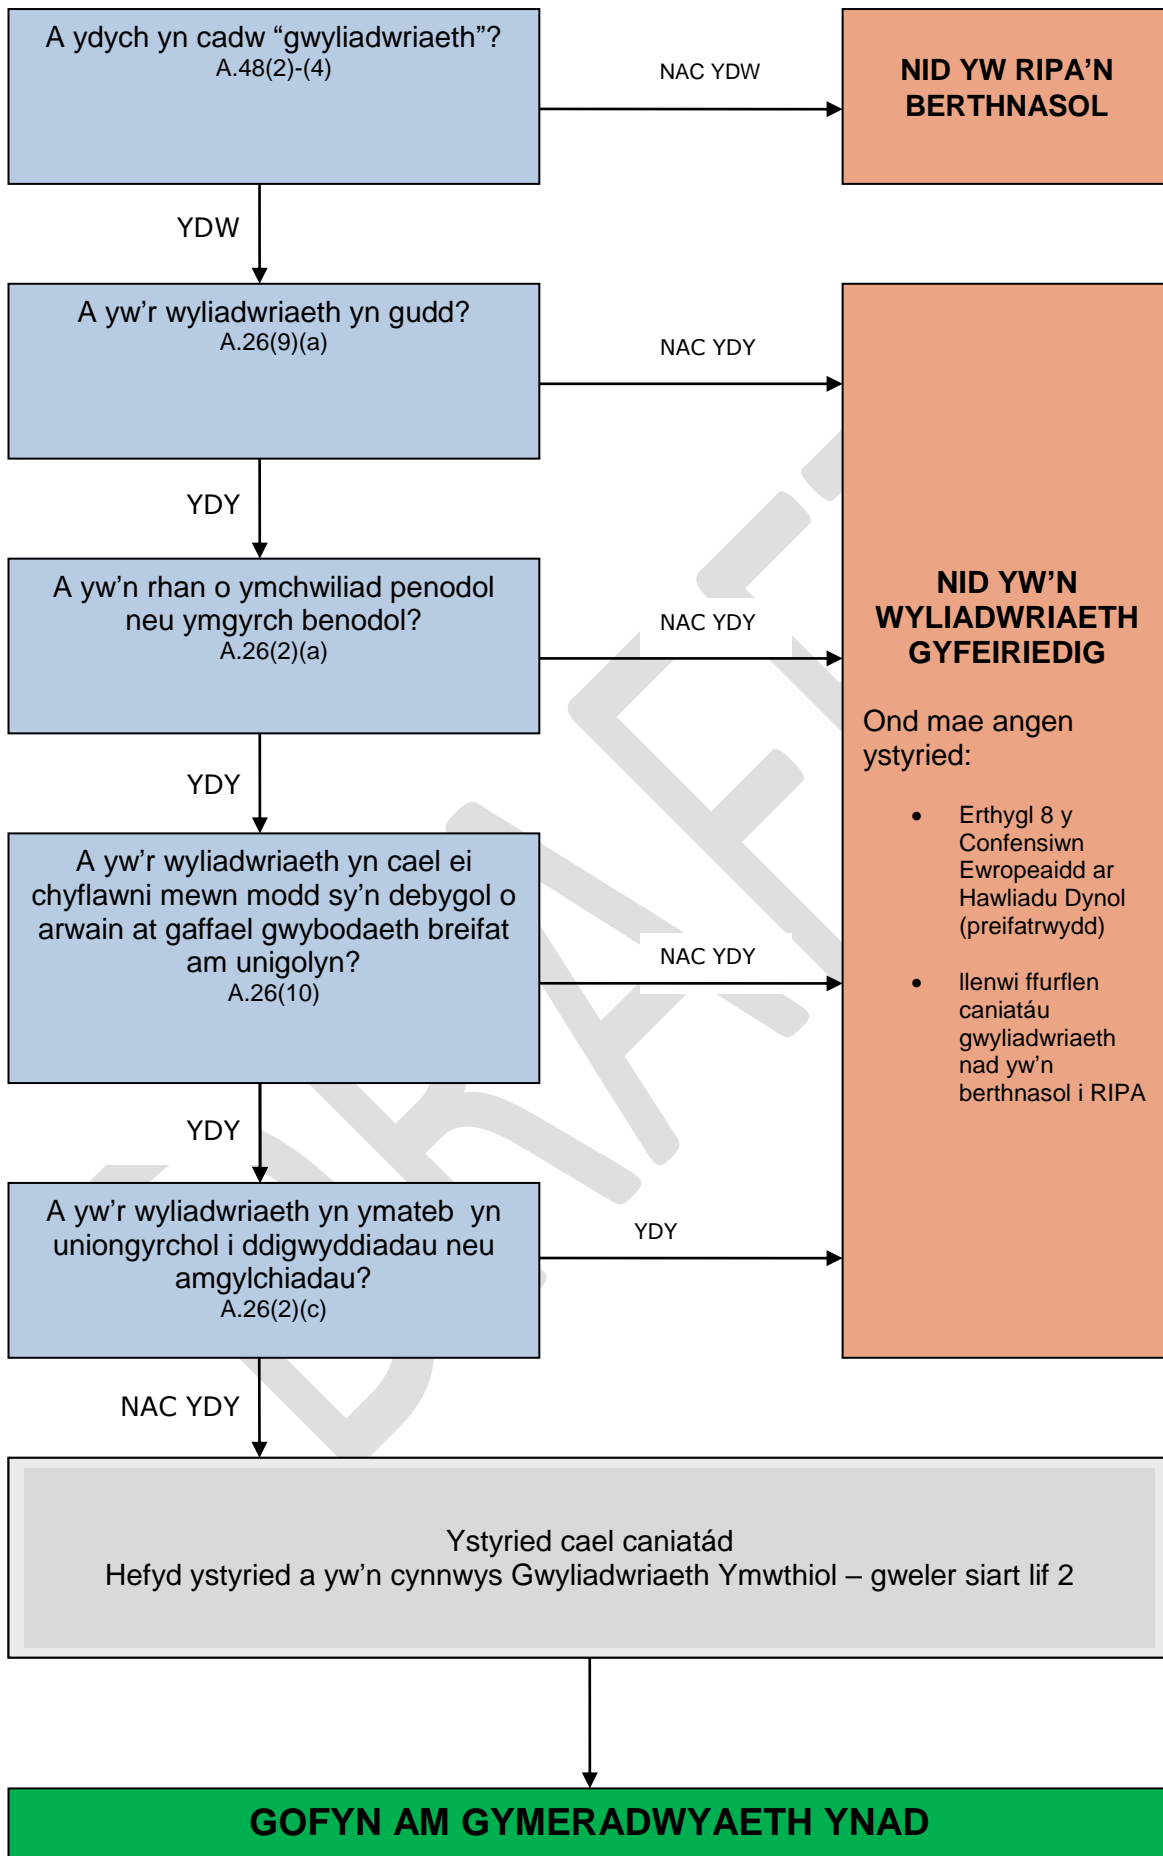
A ydych yn cadw “gwyliadwriaeth”?
A.48(2)-(4)

NAC YDW

NID YW RIPA’N BERTHNASOL

YDW

A yw’r wyliadwriaeth yn gudd?
A.26(9)(a)

NAC YDY

YDY

A yw’n rhan o ymchwiliad penodol neu ymgyrch benodol?
A.26(2)(a)

NAC YDY

NID YW’N WYLIADWRIAETH GYFEIRIEDIG

Ond mae angen ystyried:

- Erthygl 8 y Confensiwn Ewropeaidd ar Hawliadu Dynol (preifatrwydd)
- llenwi ffurflen caniatáu gwyliadwriaeth nad yw’n berthnasol i RIPA

YDY

A yw’r wyliadwriaeth yn cael ei chyflawni mewn modd sy’n debygol o arwain at gaffael gwybodaeth breifat am unigolyn?
A.26(10)

NAC YDY

YDY

A yw’r wyliadwriaeth yn ymateb yn uniongyrchol i ddigwyddiadau neu amgylchiadau?
A.26(2)(c)

YDY

NAC YDY

Ystyried cael caniatád
Hefyd ystyried a yw’n cynnwys Gwyliadwriaeth Ymwthiol – gweler siart lif 2

GOFYN AM GYMERADWYAETH YNAD